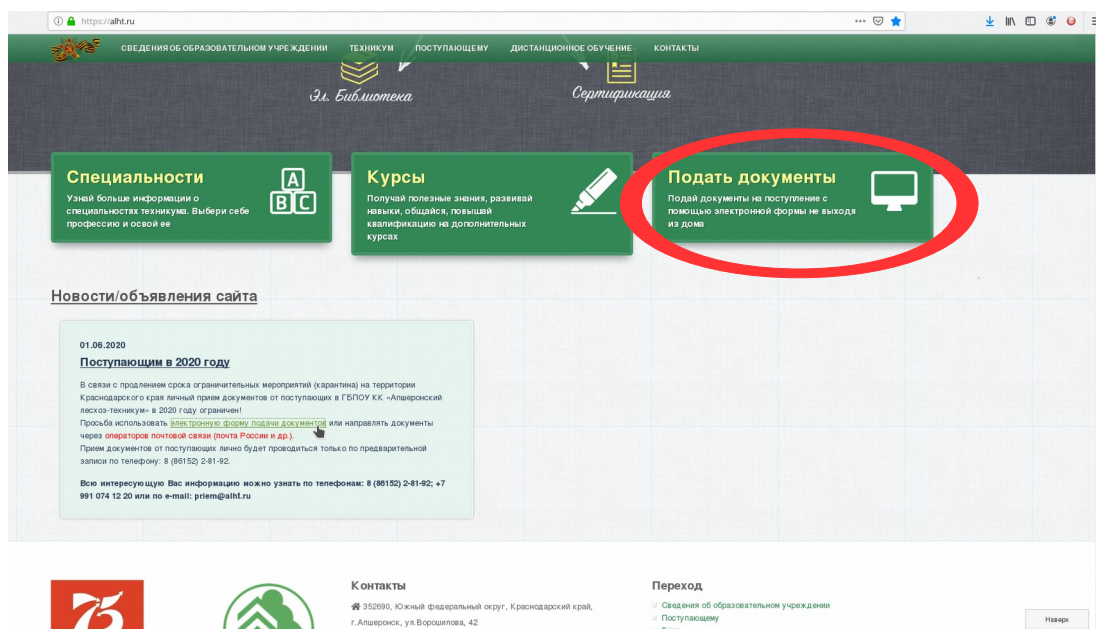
https://alht.ru

СВЕДЕНИЯ ОБ ОБРАЗОВАТЕЛЬНОМ УЧРЕЖДЕНИИ ТЕХНИКУМ ПОСТУПАЮЩЕМУ ДИСТАНЦИОННОЕ ОБУЧЕНИЕ КОНТАКТЫ

Эл. Библиотека

Сертификация

Специальности
Узнай больше информации о специальностях техникума. Выбери себе профессию и освой ее

Курсы
Получай полезные знания, развивай навыки, общайся, повышай квалификацию на дополнительных курсах

Подать документы
Подай документы на поступление с помощью электронной формы не выходя из дома

Новости/объявления сайта

01.06.2020
Поступающим в 2020 году

В связи с продлением срока ограничительных мероприятий (карантина) на территории Краснодарского края личный прием документов от поступающих в ГБПОУ КК «Апшеронский лесхоз-техникум» в 2020 году ограничен!
Просьба использовать электронную форму подачи документов или направлять документы через операторов почтовой связи (почта России и др.).
Прием документов от поступающих лично будет проводиться только по предварительной записи по телефону: 8 (86152) 2-81-92.

Всю интересующую Вас информацию можно узнать по телефонам: 8 (86152) 2-81-92; +7 991 074 12 20 или по e-mail: priem@alht.ru

75

Контакты
352690, Южный федеральный округ, Краснодарский край, г.Апшеронск, ул.Ворошилова, 42

Переход
Сведения об образовательном учреждении
Поступающему

Наверх